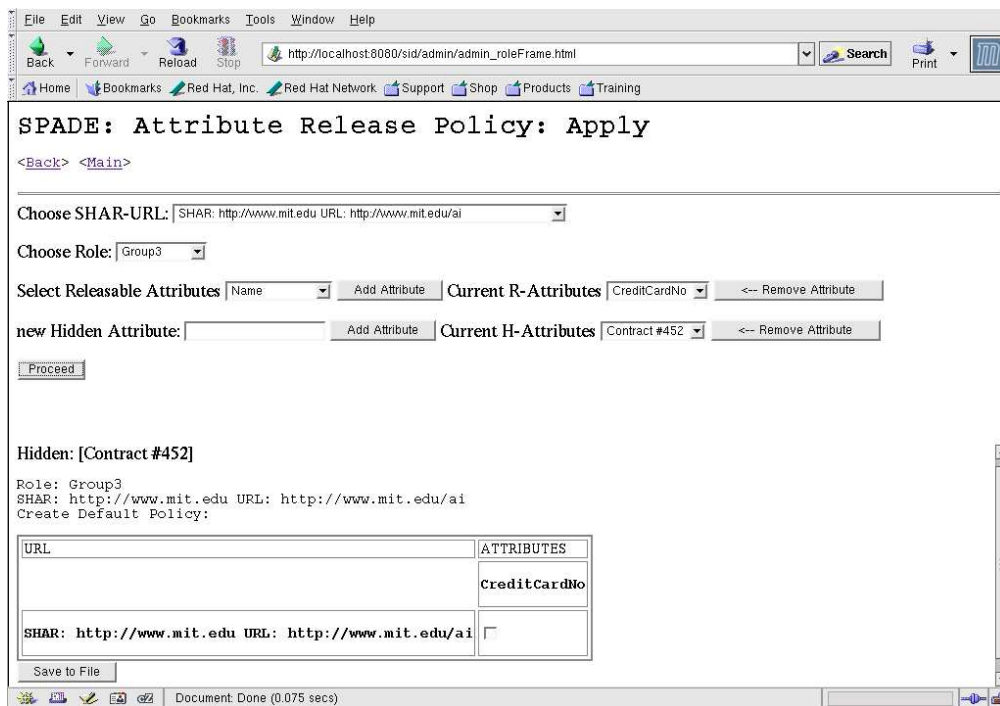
File Edit View Go Bookmarks Tools Window Help

Back Forward Reload Stop http://localhost:8080/sid/admin/admin_roleFrame.html Search Print

Home Bookmarks Red Hat, Inc. Red Hat Network Support Shop Products Training

SPADE: Attribute Release Policy: Apply

<Back> <Main>

Choose SHAR-URL: SHAR: http://www.mit.edu URL: http://www.mit.edu/ai

Choose Role: Group3

Select Releasable Attributes Name Add Attribute Current R-Attributes CreditCardNo <-- Remove Attribute

new Hidden Attribute: Add Attribute Current H-Attributes Contract #452 <-- Remove Attribute

Proceed

Hidden: [Contract #452]

Role: Group3
SHAR: http://www.mit.edu URL: http://www.mit.edu/ai
Create Default Policy:

| URL | ATTRIBUTES |
|---|---|
| | CreditCardNo |
| SHAR: http://www.mit.edu URL: http://www.mit.edu/ai | ☐ |

Save to File

Document: Done (0.075 secs)